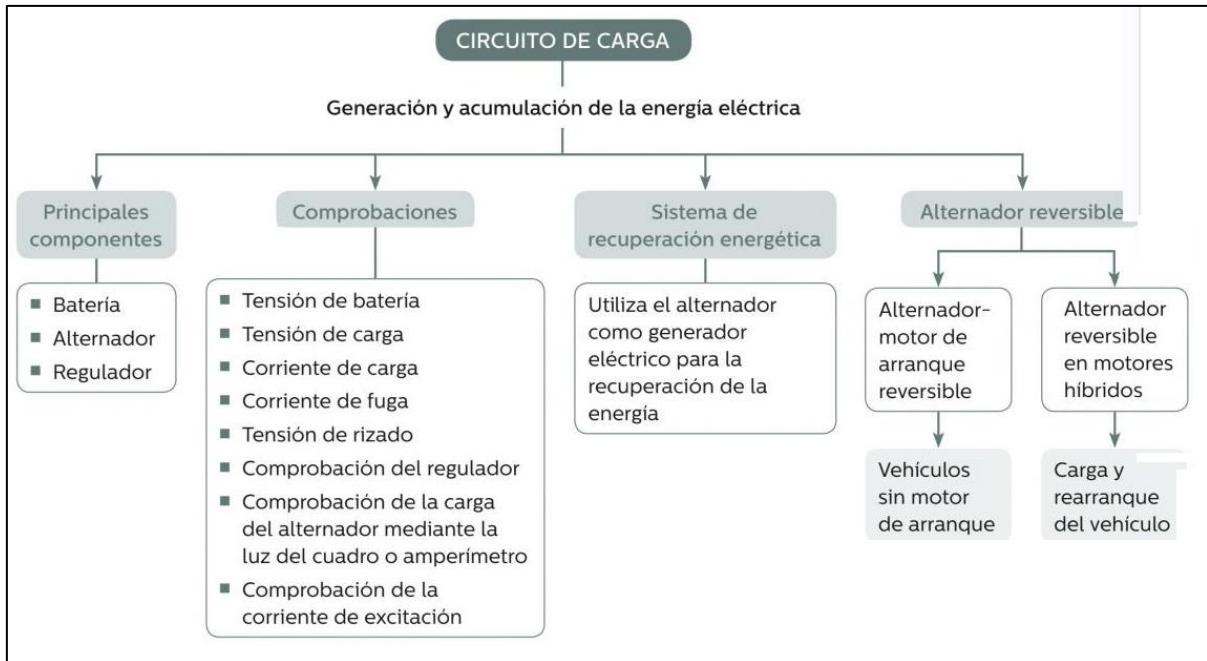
CIRCUITO DE CARGA

Generación y acumulación de la energía eléctrica

Principales componentes

■ Batería
■ Alternador
■ Regulador

Comprobaciones

■ Tensión de batería
■ Tensión de carga
■ Corriente de carga
■ Corriente de fuga
■ Tensión de rizado
■ Comprobación del regulador
■ Comprobación de la carga del alternador mediante la luz del cuadro o amperímetro
■ Comprobación de la corriente de excitación

Sistema de recuperación energética

Utiliza el alternador como generador eléctrico para la recuperación de la energía

Alternador reversible

Alternador-motor de arranque reversible

Vehículos sin motor de arranque

Alternador reversible en motores híbridos

Carga y rearranque del vehículo